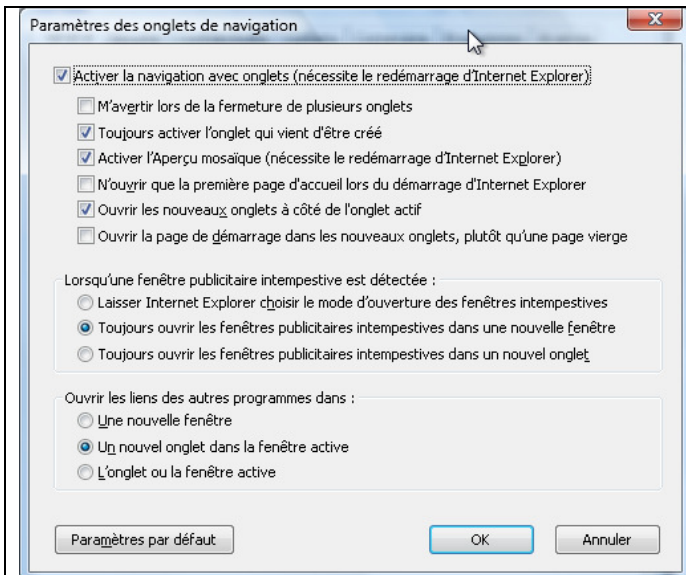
Paramètres des onglets de navigation

Activer la navigation avec onglets (nécessite le redémarrage d'Internet Explorer)

M'avertir lors de la fermeture de plusieurs onglets

Toujours activer l'onglet qui vient d'être créé

Activer l'Aperçu mosaïque (nécessite le redémarrage d'Internet Explorer)

N'ouvrir que la première page d'accueil lors du démarrage d'Internet Explorer

Ouvrir les nouveaux onglets à côté de l'onglet actif

Ouvrir la page de démarrage dans les nouveaux onglets, plutôt qu'une page vierge

Lorsqu'une fenêtre publicitaire intempestive est détectée :

Laisser Internet Explorer choisir le mode d'ouverture des fenêtres intempestives

Toujours ouvrir les fenêtres publicitaires intempestives dans une nouvelle fenêtre

Toujours ouvrir les fenêtres publicitaires intempestives dans un nouvel onglet

Ouvrir les liens des autres programmes dans :

Une nouvelle fenêtre

Un nouvel onglet dans la fenêtre active

L'onglet ou la fenêtre active

Paramètres par défaut

OK

Annuler